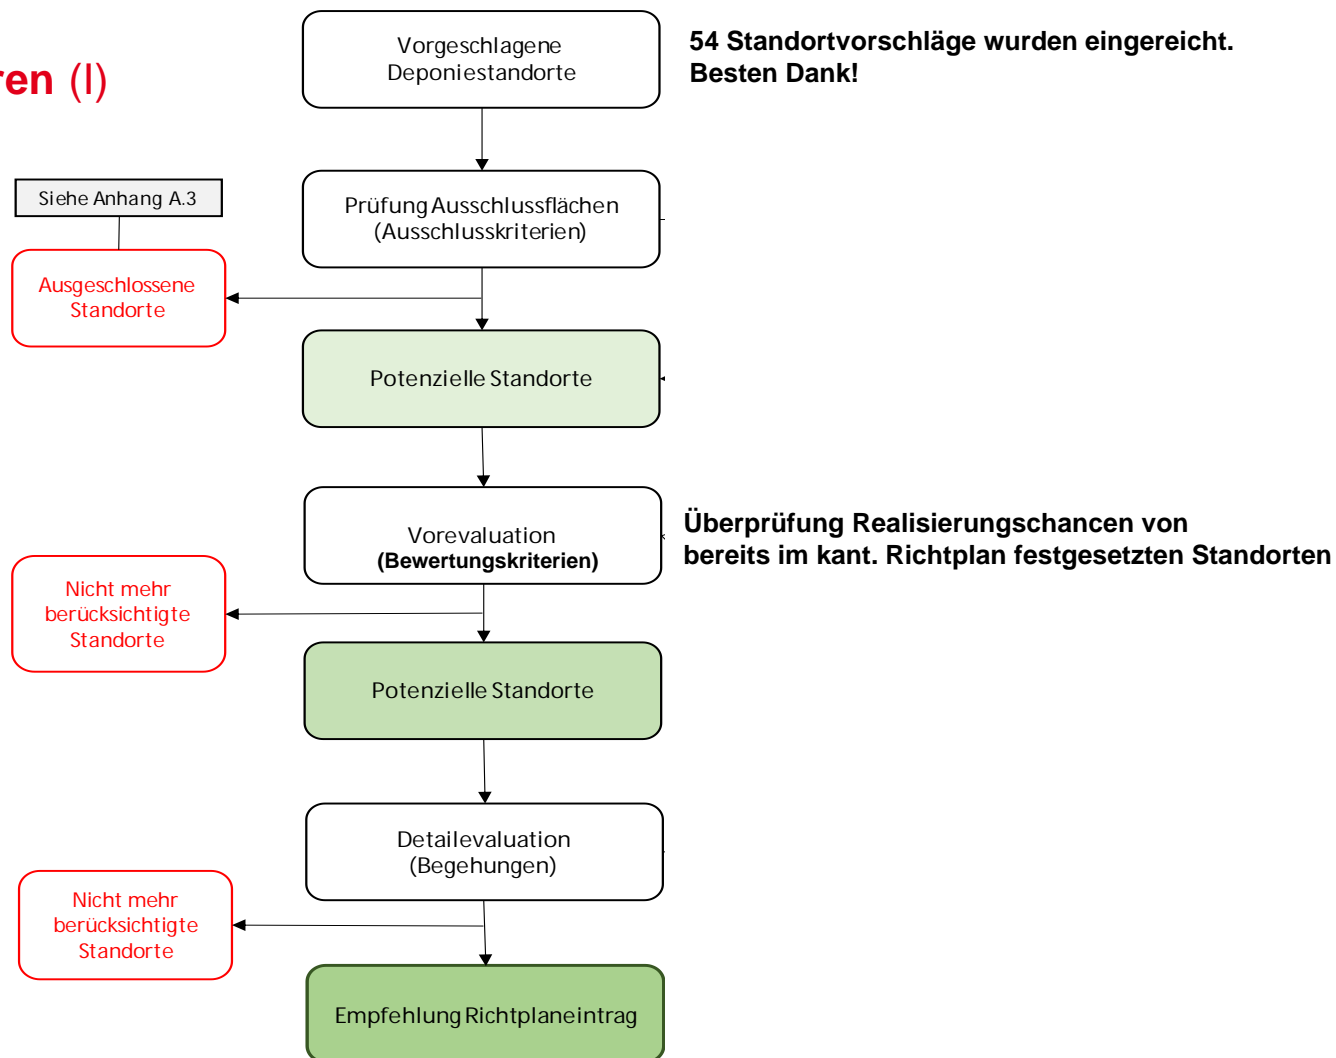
ren (I)

Vorgeschlagene Deponiestandorte

54 Standortvorschläge wurden eingereicht. Besten Dank!

Siehe Anhang A.3

Prüfung Ausschlussflächen (Ausschlusskriterien)

Ausgeschlossene Standorte

Potenzielle Standorte

Vorevaluation (Bewertungskriterien)

Überprüfung Realisierungschancen von bereits im kant. Richtplan festgesetzten Standorten

Nicht mehr berücksichtigte Standorte

Potenzielle Standorte

Detailevaluation (Begehungen)

Nicht mehr berücksichtigte Standorte

Empfehlung Richtplaneintrag